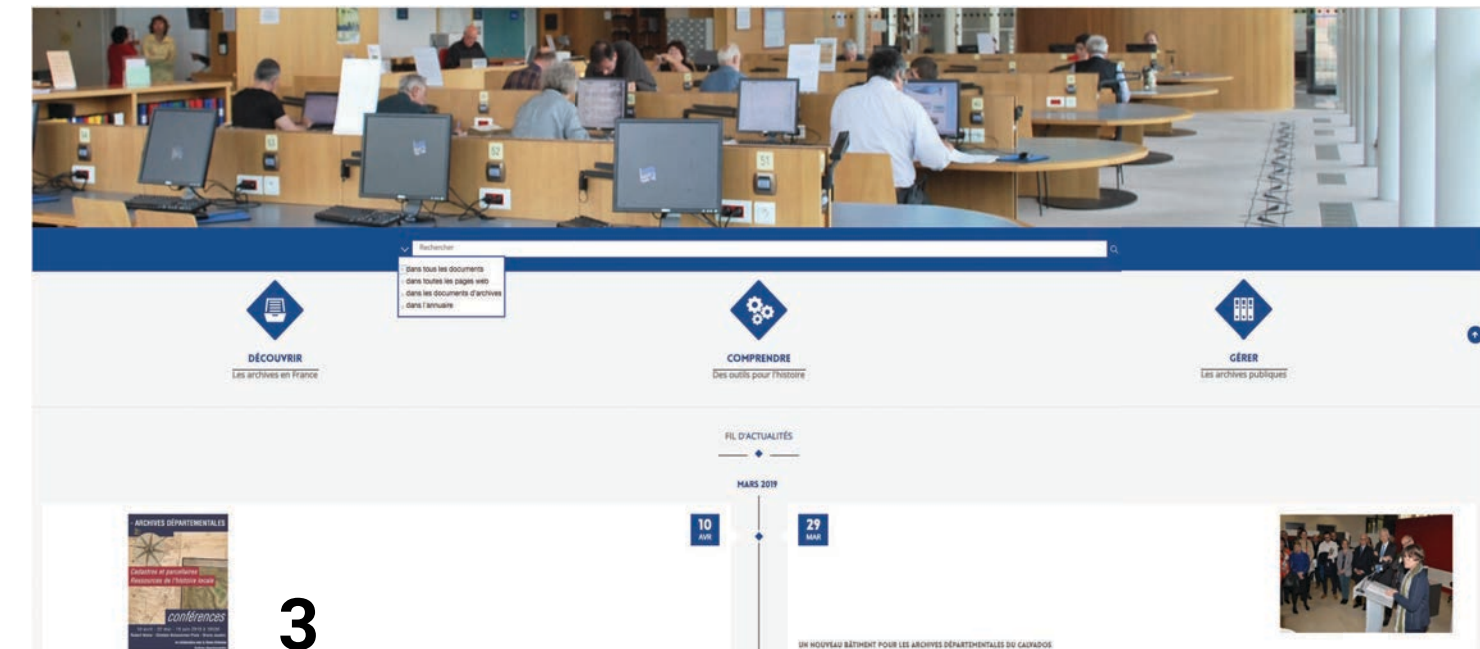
Rechercher

dans tous les documents
dans toutes les pages web
dans les documents d'archives
dans l'annuaire

DÉCOUVRIR
Les archives en France

COMPRENDRE
Des outils pour l'histoire

GÉRER
Les archives publiques

FIL D'ACTUALITÉS

MARS 2019

- ARCHIVES DÉPARTEMENTALES

Cadastres et parcellaires
Ressources de l'histoire locale
conférences
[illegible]

10
AVR

29
MAR

3

UN NOUVEAU BÂTIMENT POUR LES ARCHIVES DÉPARTEMENTALES DU CALVADOS